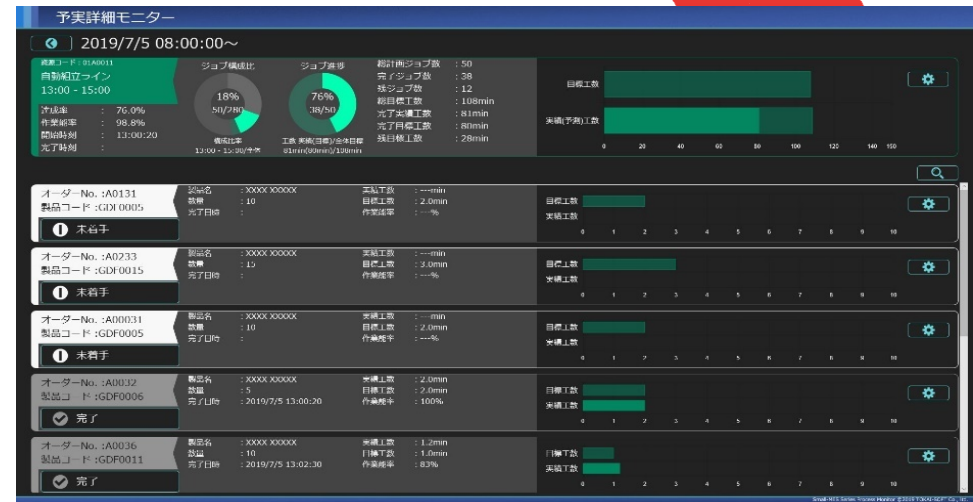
予実詳細モニター

2019/7/5 08:00:00～

職場コード：01A0011
自動組立ライン
13:00 - 15:00
達成率 : 76.0%
作業能率 : 98.8%
開始時刻 : 13:00:20
完了時刻 :

ジョブ構成比
18%
50/280
構成比率
13:00 - 15:00/全体

ジョブ進捗
76%
38/50
工数 実績(目標)/全体目標
81min(80min)/108min

総計画ジョブ数 : 50
完了ジョブ数 : 38
残ジョブ数 : 12
総目標工数 : 108min
完了実績工数 : 81min
完了目標工数 : 80min
残目標工数 : 28min

目標工数
実績(予測)工数
0 20 40 60 80 100 120 140 150

オーダーNo. :A0131
製品コード :GDF0005
未着手
製品名 : XXXX XXXXX
数量 : 10
完了日時 :
実績工数 : ---min
目標工数 : 2.0min
作業能率 : ---%
目標工数
実績工数
0 1 2 3 4 5 6 7 8 9 10

オーダーNo. :A0233
製品コード :GDF0015
未着手
製品名 : XXXX XXXXX
数量 : 15
完了日時 :
実績工数 : ---min
目標工数 : 3.0min
作業能率 : ---%
目標工数
実績工数
0 1 2 3 4 5 6 7 8 9 10

オーダーNo. :A00031
製品コード :GDF0005
未着手
製品名 : XXXX XXXXX
数量 : 10
完了日時 :
実績工数 : ---min
目標工数 : 2.0min
作業能率 : ---%
目標工数
実績工数
0 1 2 3 4 5 6 7 8 9 10

オーダーNo. :A0032
製品コード :GDF0006
完了
製品名 : XXXX XXXXX
数量 : 5
完了日時 : 2019/7/5 13:00:20
実績工数 : 2.0min
目標工数 : 2.0min
作業能率 : 100%
目標工数
実績工数
0 1 2 3 4 5 6 7 8 9 10

オーダーNo. :A0036
製品コード :GDF0011
完了
製品名 : XXXX XXXXX
数量 : 10
完了日時 : 2019/7/5 13:02:30
実績工数 : 1.2min
目標工数 : 1.0min
作業能率 : 83%
目標工数
実績工数
0 1 2 3 4 5 6 7 8 9 10

Small-MES Series Trace Monitor ©2019 TOKAI-SOFT Co., Inc.